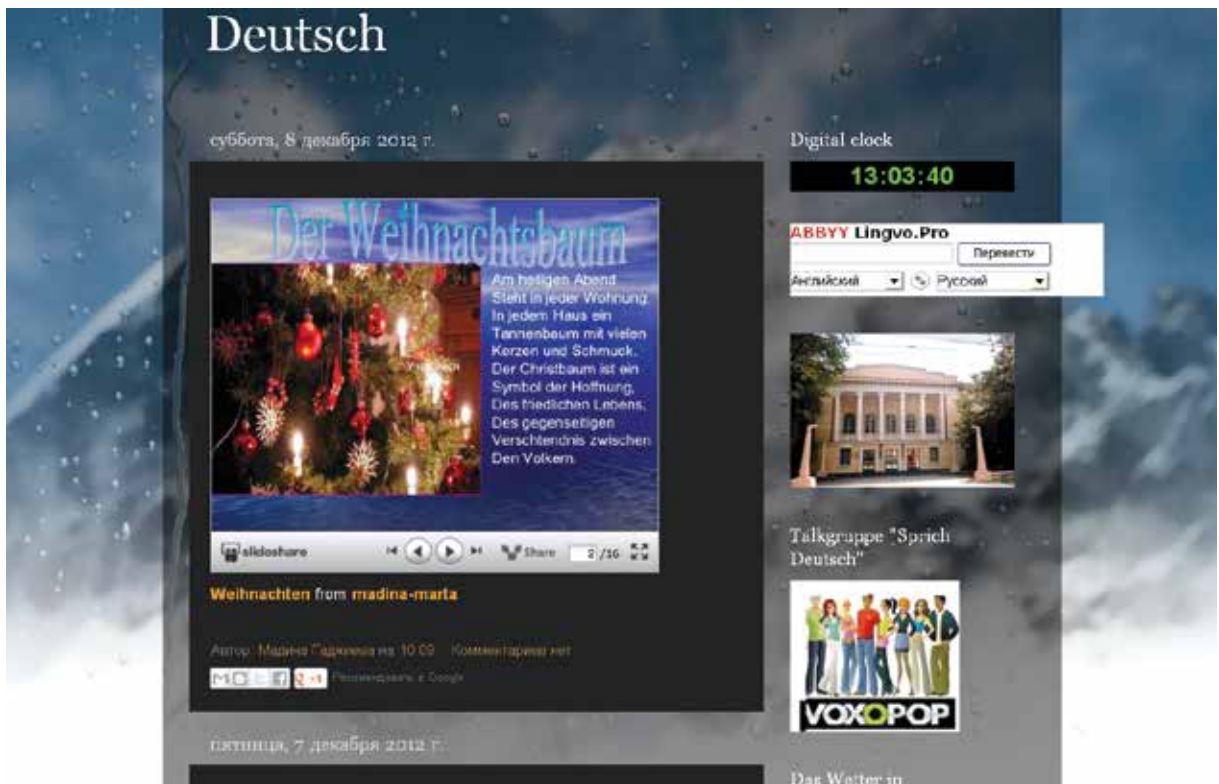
Deutsch

суббота, 8 декабря 2012 г.

Der Weihnachtsbaum

Am heiligen Abend Steht in jeder Wohnung. In jedem Haus ein Tannenbaum mit vielen Kerzen und Schmuck. Der Christbaum ist ein Symbol der Hoffnung, Des friedlichen Lebens, Des gegenseitigen Verschtendnis zwischen Den Volkern.

slideshare

Share 2/16

Weihnachten from madina-marta

Автор: Мадина Гаджиева на 10:09 Комментариев нет

Рекомендовать в Google

пятница, 7 декабря 2012 г.

Digital clock

13:03:40

ABBYY Lingvo.Pro

Перевести

Английский Русский

Talkgruppe "Sprich Deutsch"

VOXOPOP

Das Wetter in